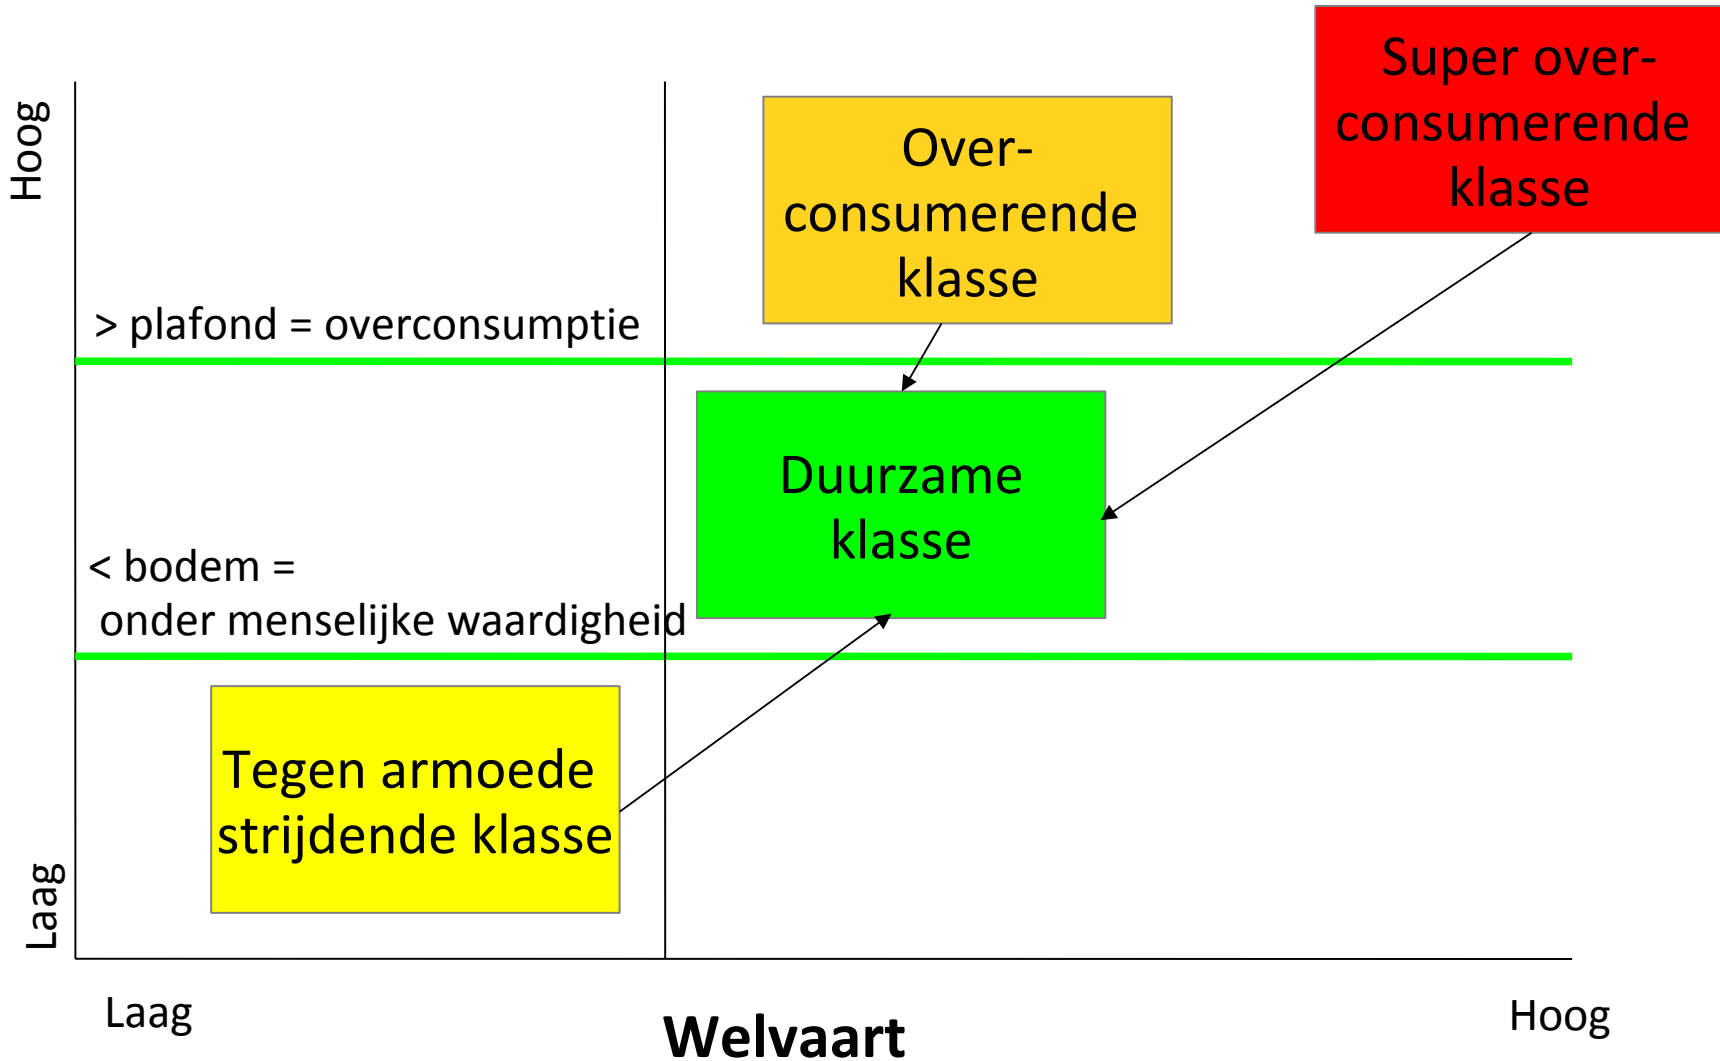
Hoog

Laag

Super over-consumerende klasse

Over-consumerende klasse

> plafond = overconsumptie

Duurzame klasse

< bodem = onder menselijke waardigheid

Tegen armoede strijdende klasse

Laag

Welvaart

Hoog